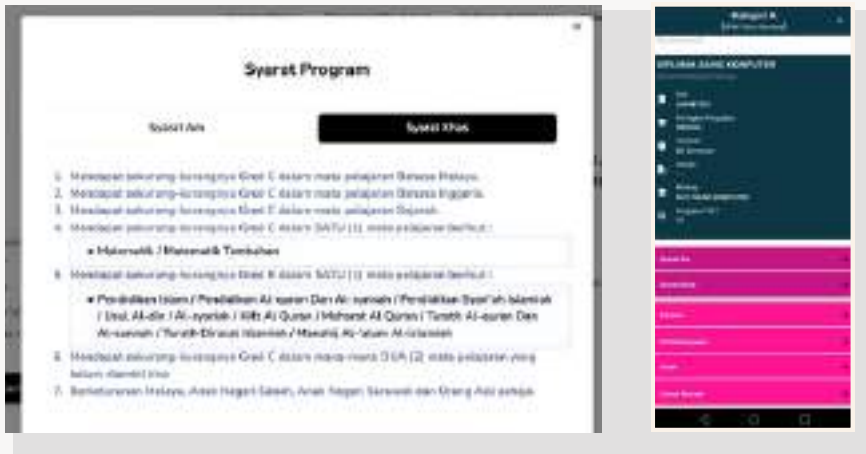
Syarat Program

Syarat Am

Syarat Khas

1. Mendapat sekurang-kurangnya Gred C dalam mata pelajaran Bahasa Melayu.
2. Mendapat sekurang-kurangnya Gred C dalam mata pelajaran Bahasa Inggeris.
3. Mendapat sekurang-kurangnya Gred E dalam mata pelajaran Sejarah.
4. Mendapat sekurang-kurangnya Gred C dalam SATU (1) mata pelajaran berikut :

• Matematik / Matematik Tambahan

5. Mendapat sekurang-kurangnya Gred B dalam SATU (1) mata pelajaran berikut :

• Pendidikan Islam / Pendidikan Al-quran Dan Al-sunnah / Pendidikan Syari'ah Islamiah / Usul Al-din / Al-syariah / Hifz Al-Quran / Maharat Al-Quran / Tasawwur Islam / Turath Al-quran Dan Al-sunnah / Turath Dirasat Islamiah / Manahij Al-'ulum Al-islamiah

6. Mendapat sekurang-kurangnya Gred C dalam mana-mana DUA (2) mata pelajaran yang belum dikira.
7. Berketurunan Melayu, Anak Negeri Sabah, Anak Negeri Sarawak dan Orang Asli sahaja.

Kategori A
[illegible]

DIPLOMA SAINS KOMPUTER
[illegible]
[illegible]
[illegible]
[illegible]
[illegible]
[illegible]
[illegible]
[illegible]
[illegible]
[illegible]
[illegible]
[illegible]
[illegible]